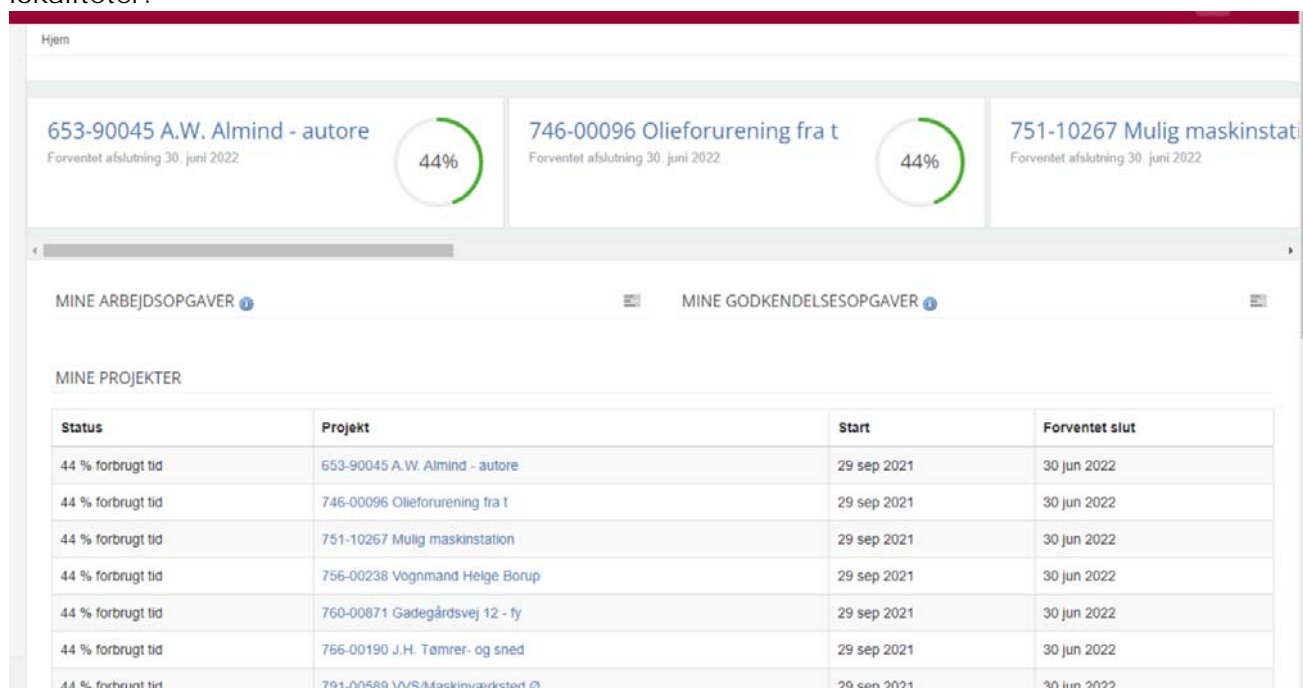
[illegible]

Hjem

653-90045 A.W. Almind - autore
Forventet afslutning 30. juni 2022
44%

746-00096 Olieforurening fra t
Forventet afslutning 30. juni 2022
44%

751-10267 Mulig maskinstati
Forventet afslutning 30. juni 2022

MINE ARBEJDSOPGAVER

MINE GODKENDELSESOPGAVER

MINE PROJEKTER

| Status | Projekt | Start | Forventet slut |
|---|---|---|---|
| 44 % forbrugt tid | 653-90045 A.W. Almind - autore | 29 sep 2021 | 30 jun 2022 |
| 44 % forbrugt tid | 746-00096 Olieforurening fra t | 29 sep 2021 | 30 jun 2022 |
| 44 % forbrugt tid | 751-10267 Mulig maskinstation | 29 sep 2021 | 30 jun 2022 |
| 44 % forbrugt tid | 756-00238 Vognmand Helge Borup | 29 sep 2021 | 30 jun 2022 |
| 44 % forbrugt tid | 760-00871 Gadegårdsvej 12 - fy | 29 sep 2021 | 30 jun 2022 |
| 44 % forbrugt tid | 766-00190 J.H. Tømrer- og sned | 29 sep 2021 | 30 jun 2022 |
| 44 % forbrugt tid | 791-00589 VVS/Maskinværksted Ø | 29 sep 2021 | 30 jun 2022 |